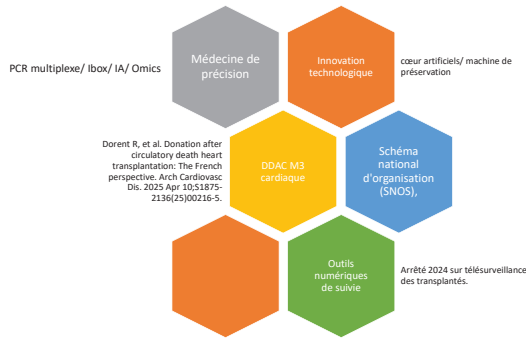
PCR multiplexe/ Ibox/ IA/ Omics

Médecine de précision

Innovation technologique

cœur artificiels/ machine de préservation

Dorent R, et al. Donation after circulatory death heart transplantation: The French perspective. Arch Cardiovasc Dis. 2025 Apr 10;S1875-2136(25)00216-5.

DDAC M3 cardiaque

Schéma national d'organisation (SNOS),

Outils numériques de suivie

Arrêté 2024 sur télésurveillance des transplantés.